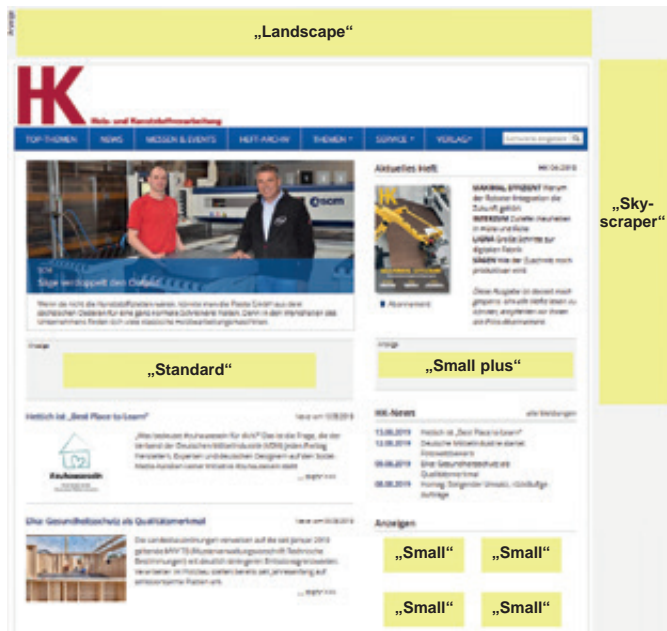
Anzeige

„Landscape“

HK

Holz- und Kunststoffverarbeitung

TOP-THEMEN | NEWS | MESSEN & EVENTS | HEFT-ARCHIV | THEMEN | SERVICE | VERLAG

„Sky-scraper“

Aktuelles Heft

„Standard“

„Small plus“

HK-News

Anzeigen

„Small“ „Small“

„Small“ „Small“